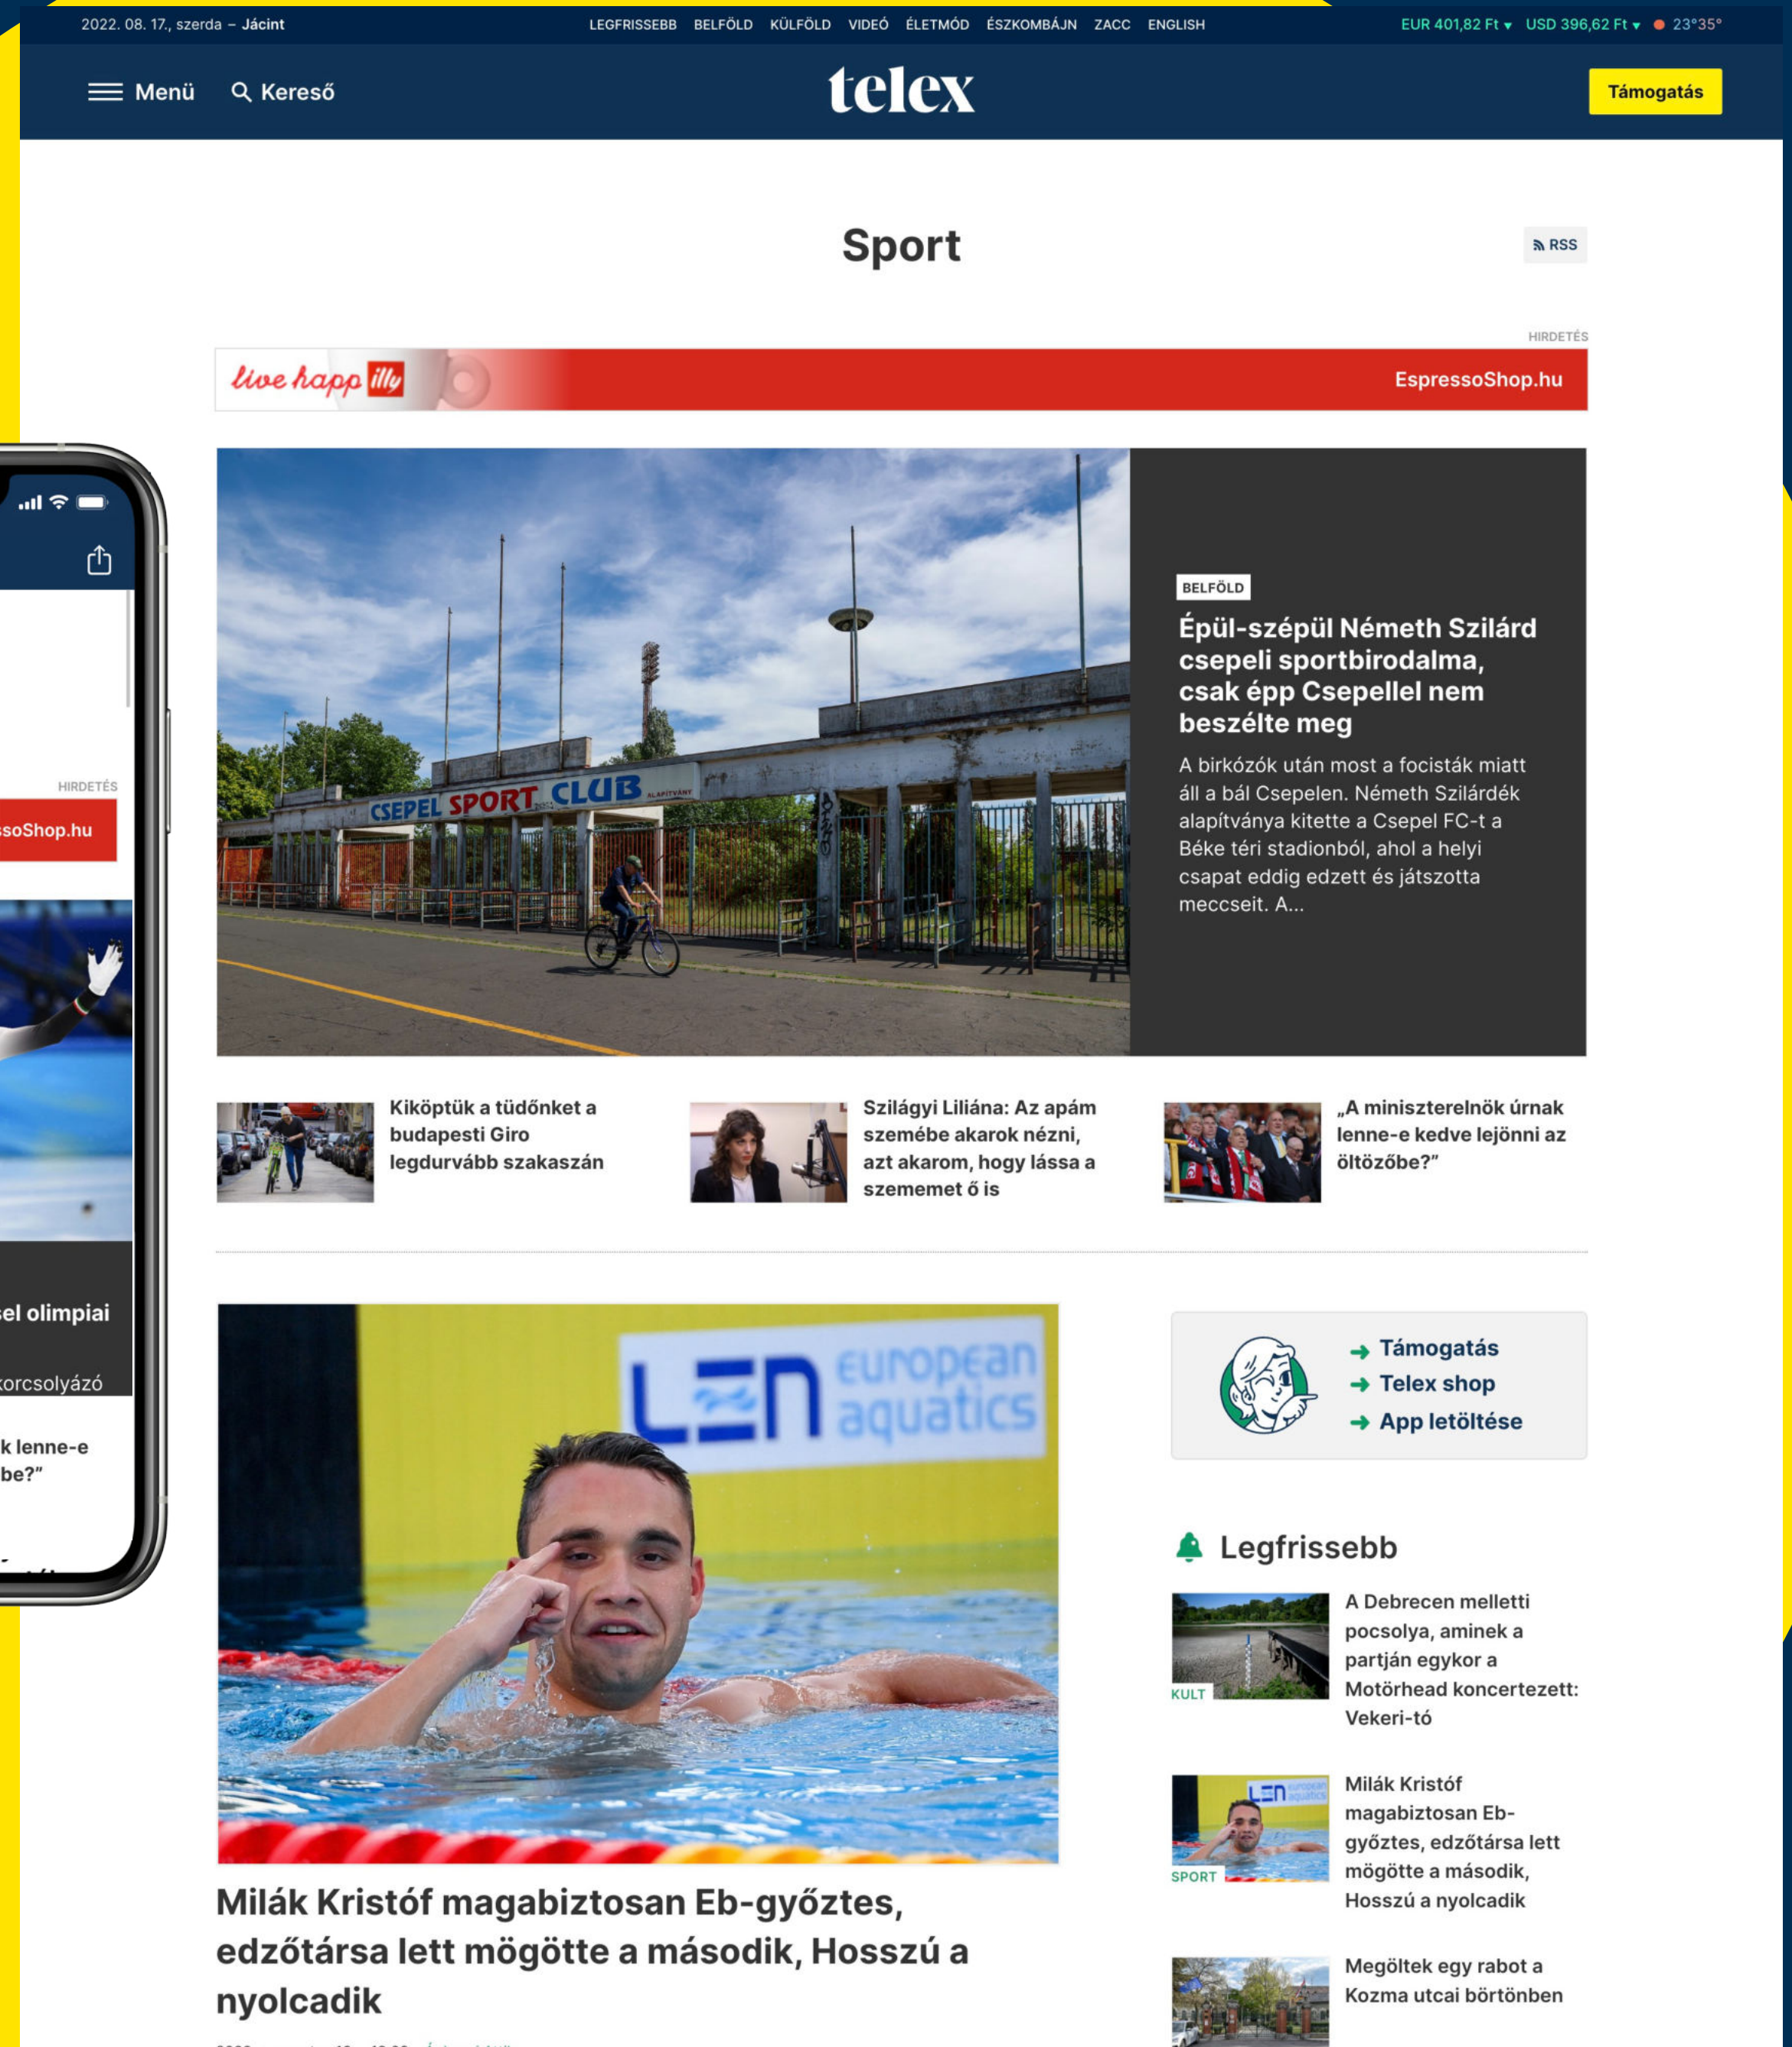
2022. 08. 17., szerda – Jácint

LEGFRISSEBB BELFÖLD KÜLFÖLD VIDEÓ ÉLETMÓD ÉSZKOMBÁJN ZACC ENGLISH

EUR 401,82 Ft ▾ USD 396,62 Ft ▾ 23°35°

Menü Kereső

telex

Támogatás

Sport

RSS

HIRDETÉS

live happ illy

EspressoShop.hu

CSEPEL SPORT CLUB

BELFÖLD

Épül-szépül Németh Szilárd csepeli sportbirodalma, csak épp Csepellel nem beszélte meg

A birkózók után most a focisták miatt áll a bál Csepelen. Németh Szilárdék alapítványa kitette a Csepel FC-t a Béke téri stadionból, ahol a helyi csapat eddig edzett és játszotta meccseit. A...

Kiköptük a tüdőnket a budapesti Giro legdurvább szakaszán

Szilágyi Liliána: Az apám szemébe akarok nézni, azt akarom, hogy lássa a szememet ő is

„A miniszterelnök úrnak lenne-e kedve lejönni az öltözőbe?"

HIRDETÉS

soShop.hu

sel olimpiai

korcsolyázó

k lenne-e

be?"

LEN european aquatics

Támogatás

Telex shop

App letöltése

Legfrissebb

KULT

A Debrecen melletti pocsolya, aminek a partján egykor a Motörhead koncertezett: Vekeri-tó

SPORT

Milák Kristóf magabiztosan Eb-győztes, edzőtársa lett mögötte a második, Hosszú a nyolcadik

Megöltek egy rabot a Kozma utcai börtönben

Milák Kristóf magabiztosan Eb-győztes, edzőtársa lett mögötte a második, Hosszú a nyolcadik